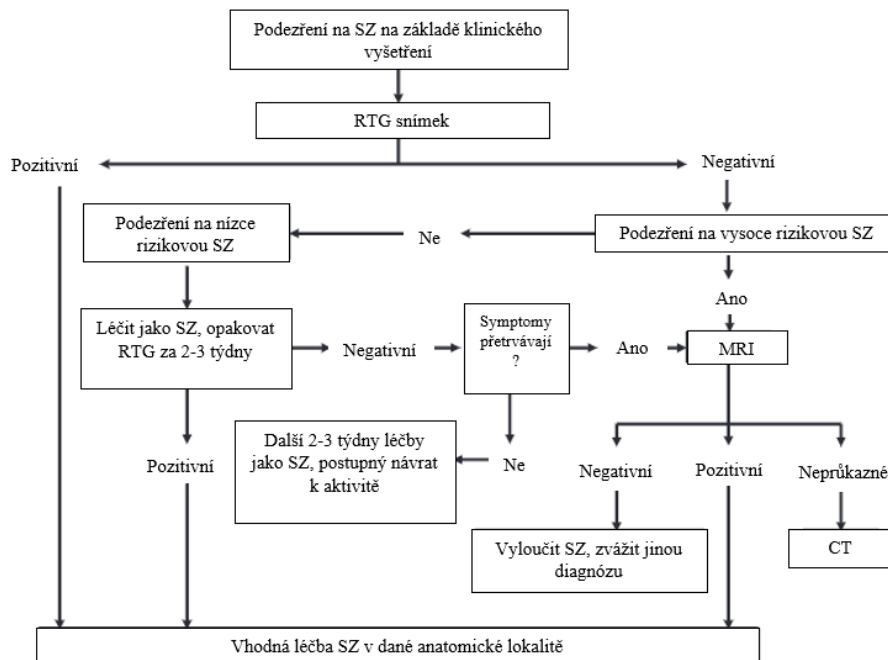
Podezření na SZ na základě klinického vyšetření

RTG snímek

Pozitivní

Negativní

Podezření na nízce rizikovou SZ

Ne

Podezření na vysoce rizikovou SZ

Ano

Léčit jako SZ, opakovat RTG za 2-3 týdny

Negativní

Symptomy přetrvávají ?

Ano

MRI

Pozitivní

Další 2-3 týdny léčby jako SZ, postupný návrat k aktivitě

Ne

Negativní

Pozitivní

Neprůkazné

Vyloučit SZ, zvážit jinou diagnózu

CT

Vhodná léčba SZ v dané anatomické lokalitě